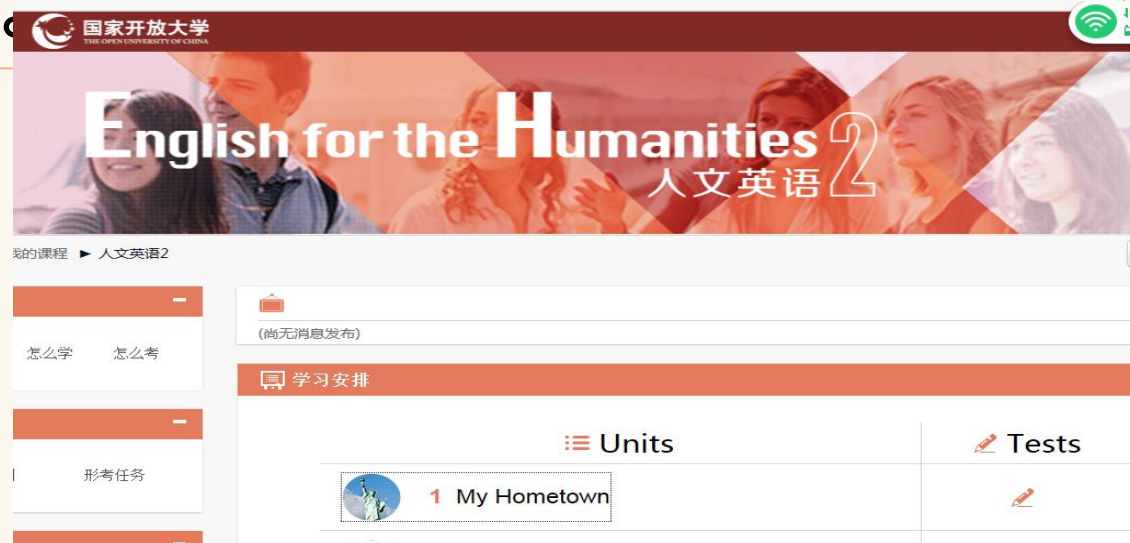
国家开放大学
THE OPEN UNIVERSITY OF CHINA

English for the Humanities 2
人文英语

我的课程 ► 人文英语2

怎么学 怎么考

形考任务

(尚无消息发布)

学习安排

| Units | Tests |
|---|---|
| 1 My Hometown | |